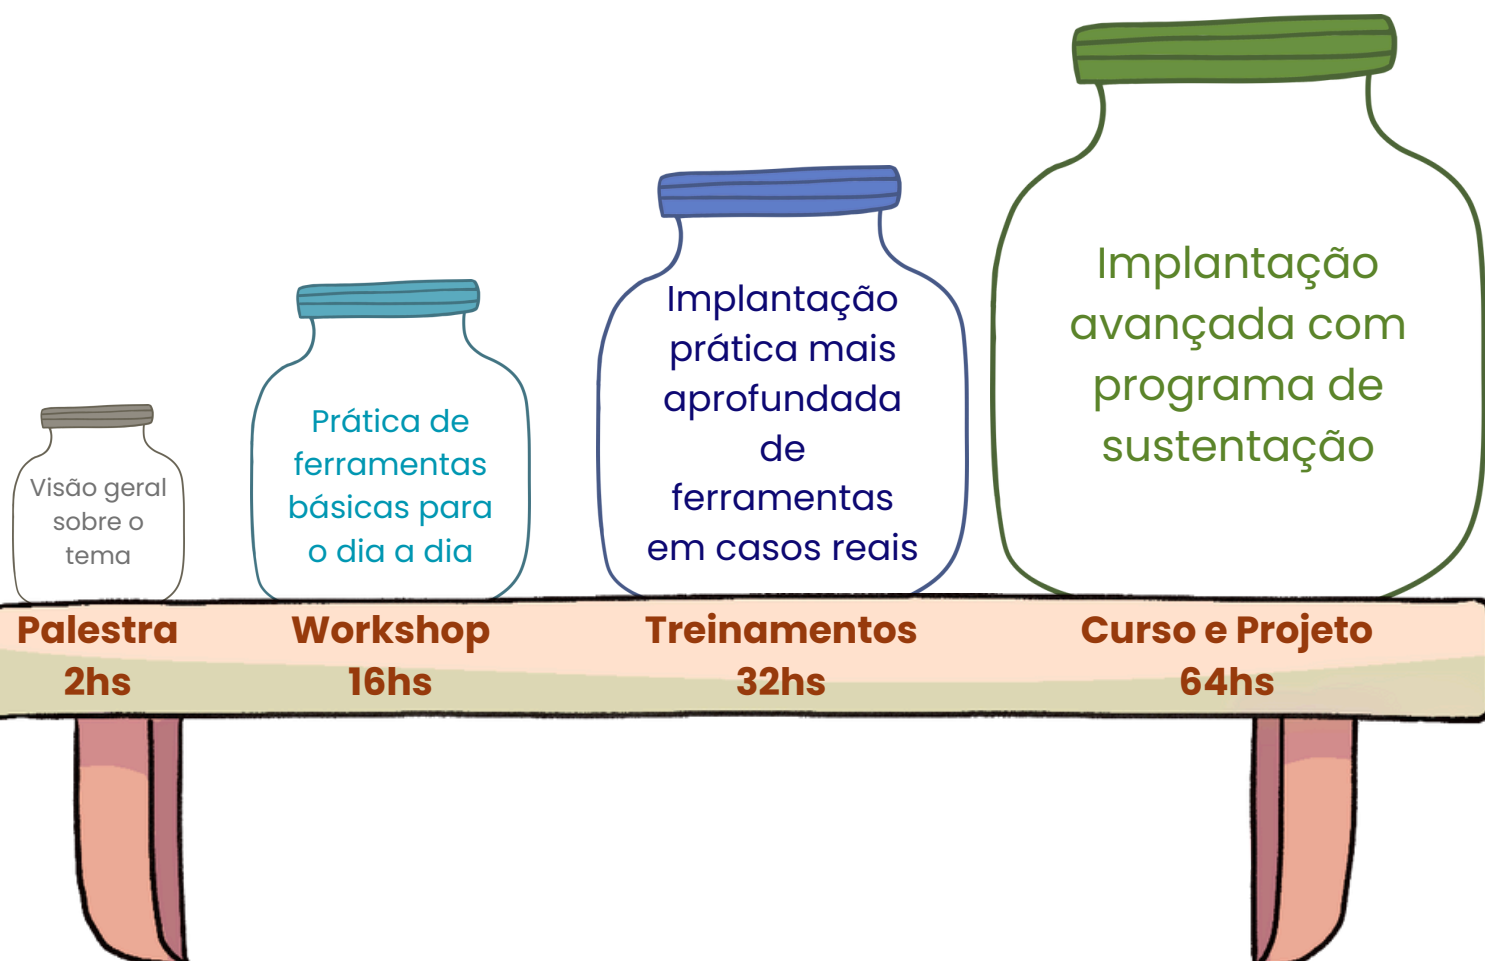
Visão geral sobre o tema

Prática de ferramentas básicas para o dia a dia

Implantação prática mais aprofundada de ferramentas em casos reais

Implantação avançada com programa de sustentação

Palestra
2hs

Workshop
16hs

Treinamentos
32hs

Curso e Projeto
64hs